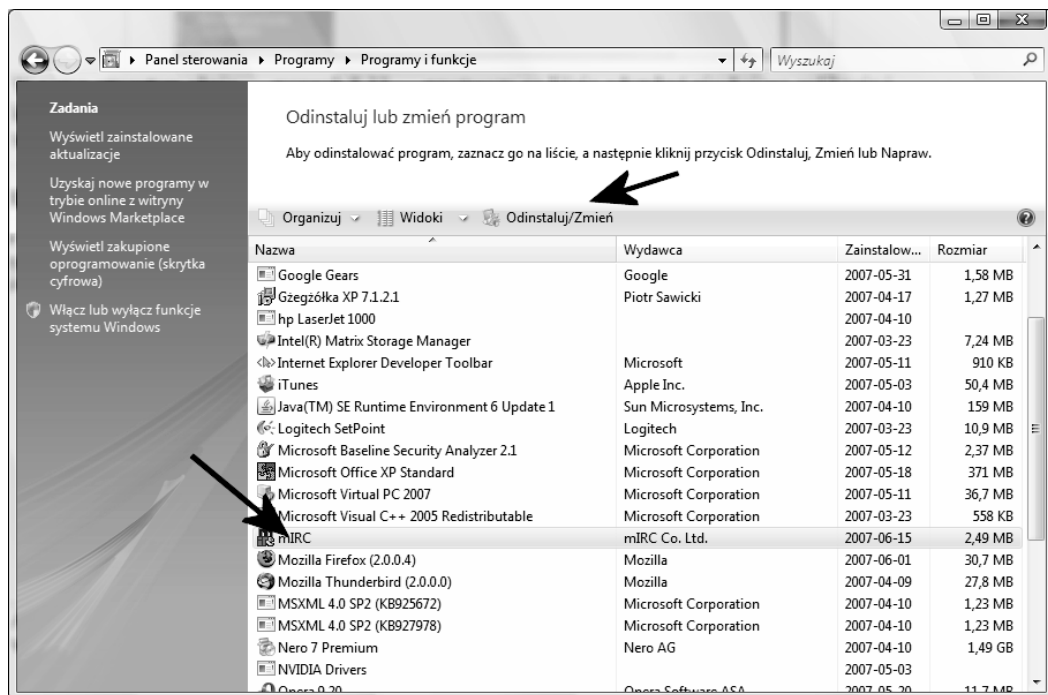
Panel sterowania ▸ Programy ▸ Programy i funkcje

Wyszukaj

Zadania

Wyświetl zainstalowane aktualizacje

Uzyskaj nowe programy w trybie online z witryny Windows Marketplace

Wyświetl zakupione oprogramowanie (skrytka cyfrowa)

Włącz lub wyłącz funkcje systemu Windows

Odinstaluj lub zmień program

Aby odinstalować program, zaznacz go na liście, a następnie kliknij przycisk Odinstaluj, Zmień lub Napraw.

Organizuj Widoki Odinstaluj/Zmień

| Nazwa | Wydawca | Zainstalow... | Rozmiar |
|---|---|---|---|
| Google Gears | Google | 2007-05-31 | 1,58 MB |
| Gżegżółka XP 7.1.2.1 | Piotr Sawicki | 2007-04-17 | 1,27 MB |
| hp LaserJet 1000 | | 2007-04-10 | |
| Intel(R) Matrix Storage Manager | | 2007-03-23 | 7,24 MB |
| Internet Explorer Developer Toolbar | Microsoft | 2007-05-11 | 910 KB |
| iTunes | Apple Inc. | 2007-05-03 | 50,4 MB |
| Java(TM) SE Runtime Environment 6 Update 1 | Sun Microsystems, Inc. | 2007-04-10 | 159 MB |
| Logitech SetPoint | Logitech | 2007-03-23 | 10,9 MB |
| Microsoft Baseline Security Analyzer 2.1 | Microsoft Corporation | 2007-05-12 | 2,37 MB |
| Microsoft Office XP Standard | Microsoft Corporation | 2007-05-18 | 371 MB |
| Microsoft Virtual PC 2007 | Microsoft Corporation | 2007-05-11 | 36,7 MB |
| Microsoft Visual C++ 2005 Redistributable | Microsoft Corporation | 2007-03-23 | 558 KB |
| mIRC | mIRC Co. Ltd. | 2007-06-15 | 2,49 MB |
| Mozilla Firefox (2.0.0.4) | Mozilla | 2007-06-01 | 30,7 MB |
| Mozilla Thunderbird (2.0.0.0) | Mozilla | 2007-04-09 | 27,8 MB |
| MSXML 4.0 SP2 (KB925672) | Microsoft Corporation | 2007-04-10 | 1,23 MB |
| MSXML 4.0 SP2 (KB927978) | Microsoft Corporation | 2007-04-10 | 1,23 MB |
| Nero 7 Premium | Nero AG | 2007-04-10 | 1,49 GB |
| NVIDIA Drivers | | 2007-05-03 | |
| Opera 9.20 | Opera Software ASA | 2007-05-20 | 11,7 MB |